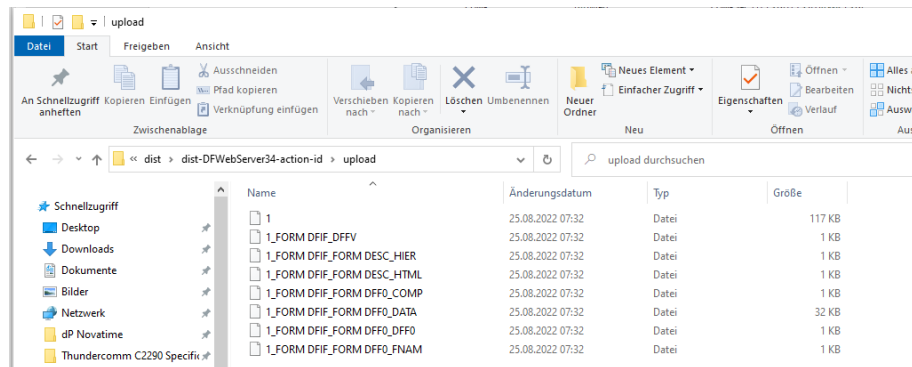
upload

Datei Start Freigeben Ansicht

An Schnellzugriff anheften Kopieren Einfügen Ausschneiden Pfad kopieren Verknüpfung einfügen
Zwischenablage

Verschieben nach Kopieren nach Löschen Umbenennen
Organisieren

Neuer Ordner Neues Element Einfacher Zugriff
Neu

Eigenschaften Öffnen Bearbeiten Verlauf
Öffnen

Alles a Nicht Ausw
Aus

« dist › dist-DFWebServer34-action-id › upload

upload durchsuchen

Schnellzugriff
Desktop
Downloads
Dokumente
Bilder
Netzwerk
dP Novatime
Thundercomm C2290 Specific

| Name | Änderungsdatum | Typ | Größe |
|---|---|---|---|
| 1 | 25.08.2022 07:32 | Datei | 117 KB |
| 1_FORM DFIF_DFFV | 25.08.2022 07:32 | Datei | 1 KB |
| 1_FORM DFIF_FORM DESC_HIER | 25.08.2022 07:32 | Datei | 1 KB |
| 1_FORM DFIF_FORM DESC_HTML | 25.08.2022 07:32 | Datei | 1 KB |
| 1_FORM DFIF_FORM DFF0_COMP | 25.08.2022 07:32 | Datei | 1 KB |
| 1_FORM DFIF_FORM DFF0_DATA | 25.08.2022 07:32 | Datei | 32 KB |
| 1_FORM DFIF_FORM DFF0_DFF0 | 25.08.2022 07:32 | Datei | 1 KB |
| 1_FORM DFIF_FORM DFF0_FNAM | 25.08.2022 07:32 | Datei | 1 KB |